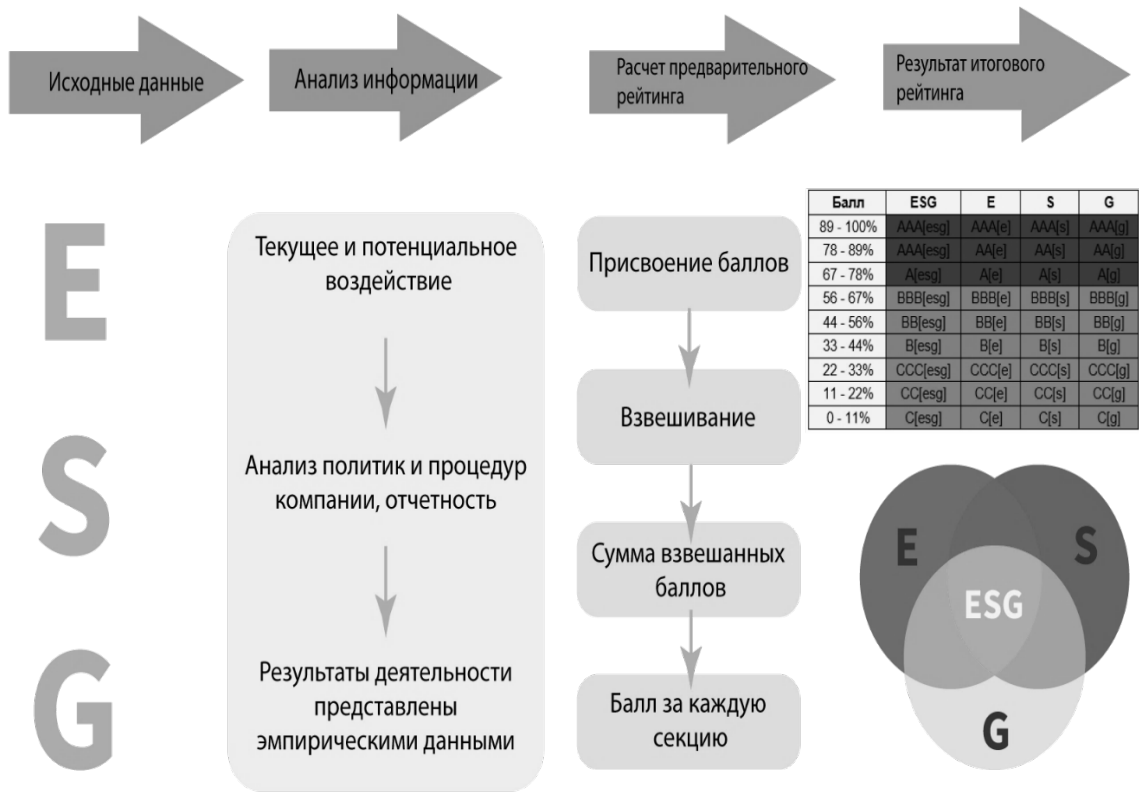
Исходные данные

Анализ информации

Расчет предварительного рейтинга

Результат итогового рейтинга

E

S

G

Текущее и потенциальное воздействие

Анализ политик и процедур компании, отчетность

Результаты деятельности представлены эмпирическими данными

Присвоение баллов

Взвешивание

Сумма взвешанных баллов

Балл за каждую секцию

| Балл | ESG | E | S | G |
|---|---|---|---|---|
| 89 - 100% | AAA[esg] | AAA[e] | AAA[s] | AAA[g] |
| 78 - 89% | AAA[esg] | AA[e] | AA[s] | AA[g] |
| 67 - 78% | A[esg] | A[e] | A[s] | A[g] |
| 56 - 67% | BBB[esg] | BBB[e] | BBB[s] | BBB[g] |
| 44 - 56% | BB[esg] | BB[e] | BB[s] | BB[g] |
| 33 - 44% | B[esg] | B[e] | B[s] | B[g] |
| 22 - 33% | CCC[esg] | CCC[e] | CCC[s] | CCC[g] |
| 11 - 22% | CC[esg] | CC[e] | CC[s] | CC[g] |
| 0 - 11% | C[esg] | C[e] | C[s] | C[g] |

E

S

ESG

G